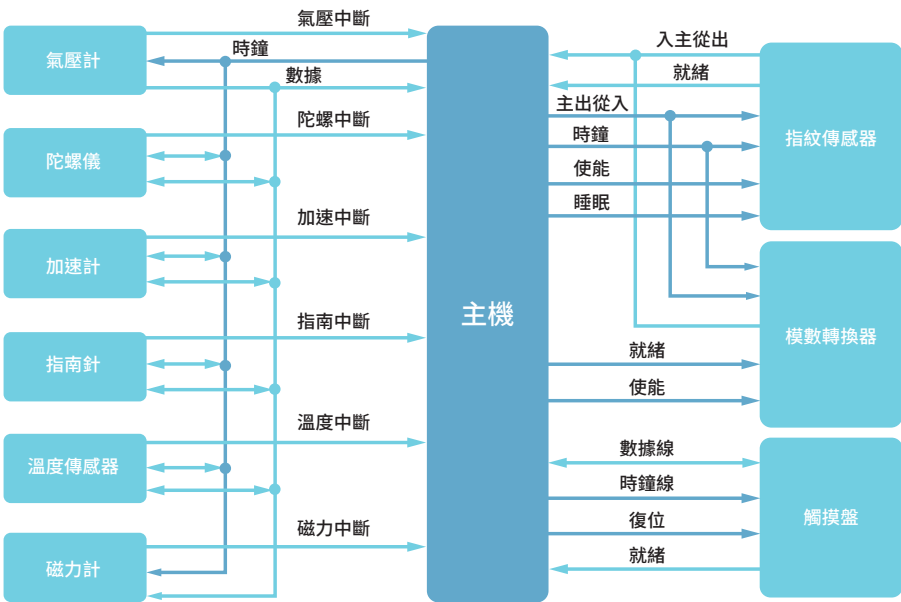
氣壓計

陀螺儀

加速計

指南針

溫度傳感器

磁力計

氣壓中斷

時鐘

數據

陀螺中斷

加速中斷

指南中斷

溫度中斷

磁力中斷

主機

入主從出

就緒

主出從入

時鐘

使能

睡眠

指紋傳感器

模數轉換器

就緒

使能

數據線

時鐘線

復位

就緒

觸摸盤